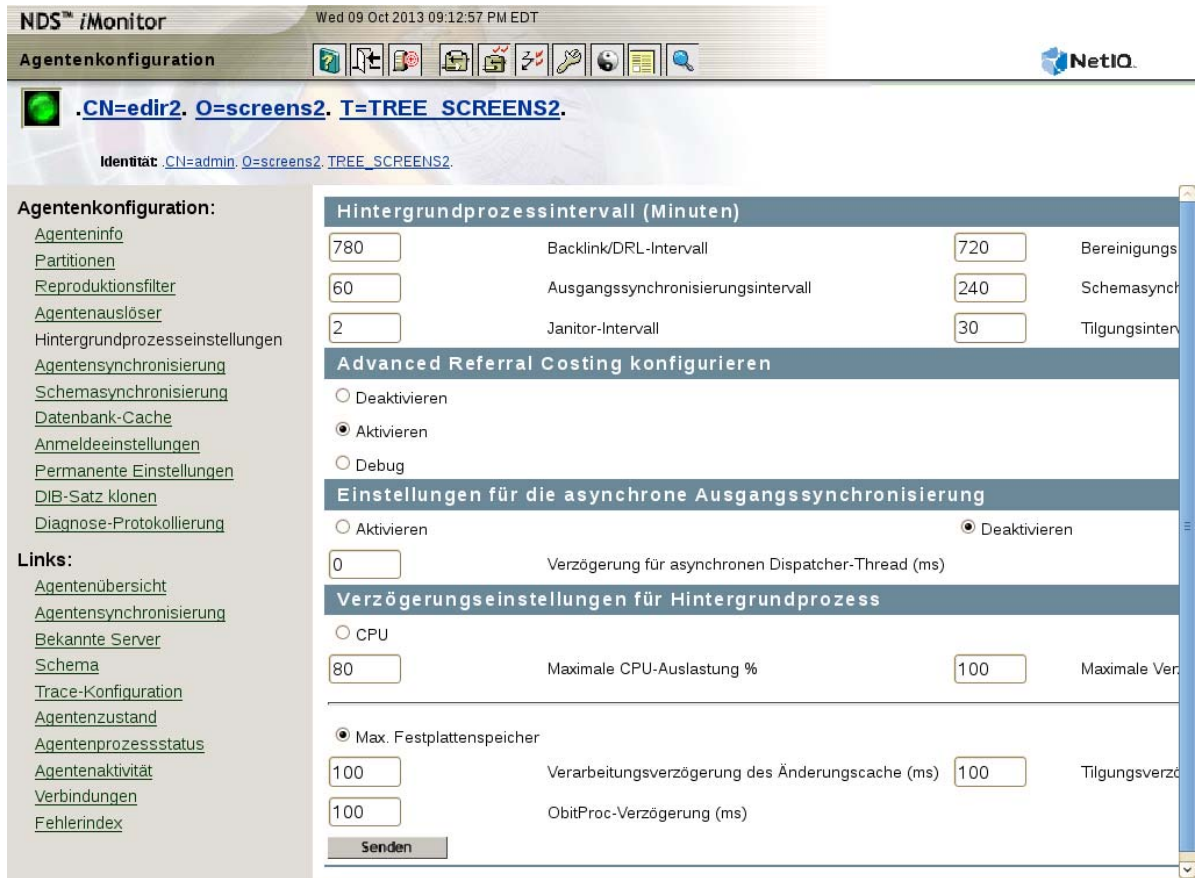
NDS™ iMonitor

Wed 09 Oct 2013 09:12:57 PM EDT

Agentenkonfiguration

NetIQ.

.CN=edir2. O=screens2. T=TREE_SCREENS2.

Identität: .CN=admin. O=screens2. TREE_SCREENS2.

Agentenkonfiguration:
Agenteninfo
Partitionen
Reproduktionsfilter
Agentenauslöser
Hintergrundprozesseinstellungen
Agentensynchronisierung
Schemasynchronisierung
Datenbank-Cache
Anmeldeeinstellungen
Permanente Einstellungen
DIB-Satz klonen
Diagnose-Protokollierung

Links:
Agentenübersicht
Agentensynchronisierung
Bekannte Server
Schema
Trace-Konfiguration
Agentenzustand
Agentenprozessstatus
Agentenaktivität
Verbindungen
Fehlerindex

Hintergrundprozessintervall (Minuten)

780 Backlink/DRL-Intervall 720 Bereinigungs

60 Ausgangssynchronisierungsintervall 240 Schemasynch

2 Janitor-Intervall 30 Tilgungsinterv

Advanced Referral Costing konfigurieren

Deaktivieren

Aktivieren

Debug

Einstellungen für die asynchrone Ausgangssynchronisierung

Aktivieren Deaktivieren

0 Verzögerung für asynchronen Dispatcher-Thread (ms)

Verzögerungseinstellungen für Hintergrundprozess

CPU

80 Maximale CPU-Auslastung % 100 Maximale Ver

Max. Festplattenspeicher

100 Verarbeitungsverzögerung des Änderungscache (ms) 100 Tilgungsverzö

100 ObitProc-Verzögerung (ms)

Senden